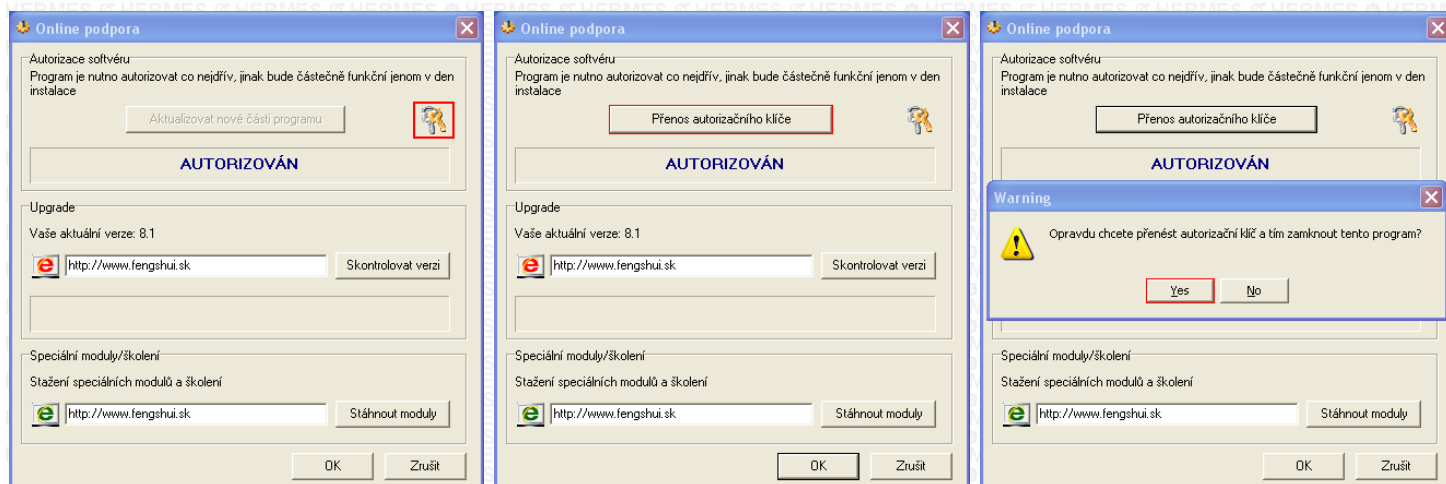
Online podpora

Autorizace softvéru
Program je nutno autorizovat co nejdřív, jinak bude částečně funkční jenom v den instalace

Aktualizovat nové části programu

AUTORIZOVÁN

Upgrade
Vaše aktuální verze: 8.1
http://www.fengshui.sk
Skontrolovat verzi

Speciální moduly/školení
Stažení speciálních modulů a školení
http://www.fengshui.sk
Stáhnout moduly

OK
Zrušit

Online podpora

Autorizace softvéru
Program je nutno autorizovat co nejdřív, jinak bude částečně funkční jenom v den instalace

Přenos autorizačního klíče

AUTORIZOVÁN

Upgrade
Vaše aktuální verze: 8.1
http://www.fengshui.sk
Skontrolovat verzi

Speciální moduly/školení
Stažení speciálních modulů a školení
http://www.fengshui.sk
Stáhnout moduly

OK
Zrušit

Online podpora

Autorizace softvéru
Program je nutno autorizovat co nejdřív, jinak bude částečně funkční jenom v den instalace

Přenos autorizačního klíče

AUTORIZOVÁN

Warning
Opravdu chcete přenést autorizační klíč a tím zamknout tento program?
Yes
No

Speciální moduly/školení
Stažení speciálních modulů a školení
http://www.fengshui.sk
Stáhnout moduly

OK
Zrušit